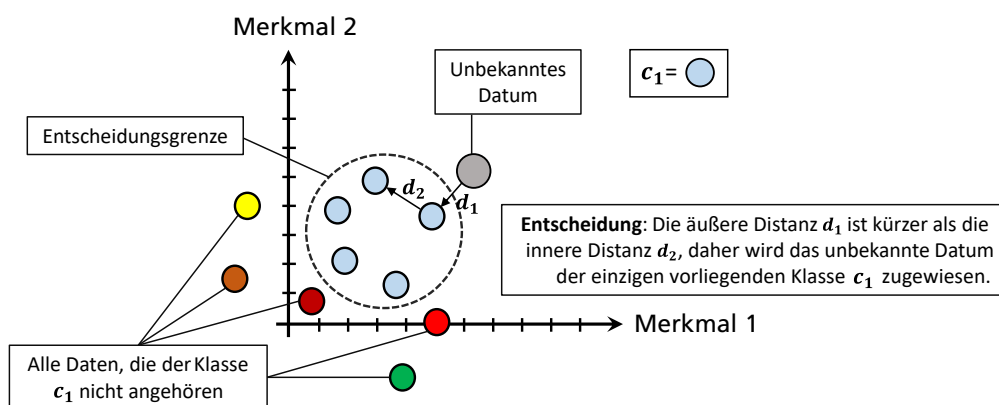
Merkmal 2

Unbekanntes Datum

$c_1$=

Entscheidungsgrenze

$d_2$

$d_1$

**Entscheidung**: Die äußere Distanz $d_1$ ist kürzer als die innere Distanz $d_2$, daher wird das unbekannte Datum der einzigen vorliegenden Klasse $c_1$ zugewiesen.

Merkmal 1

Alle Daten, die der Klasse $c_1$ nicht angehören